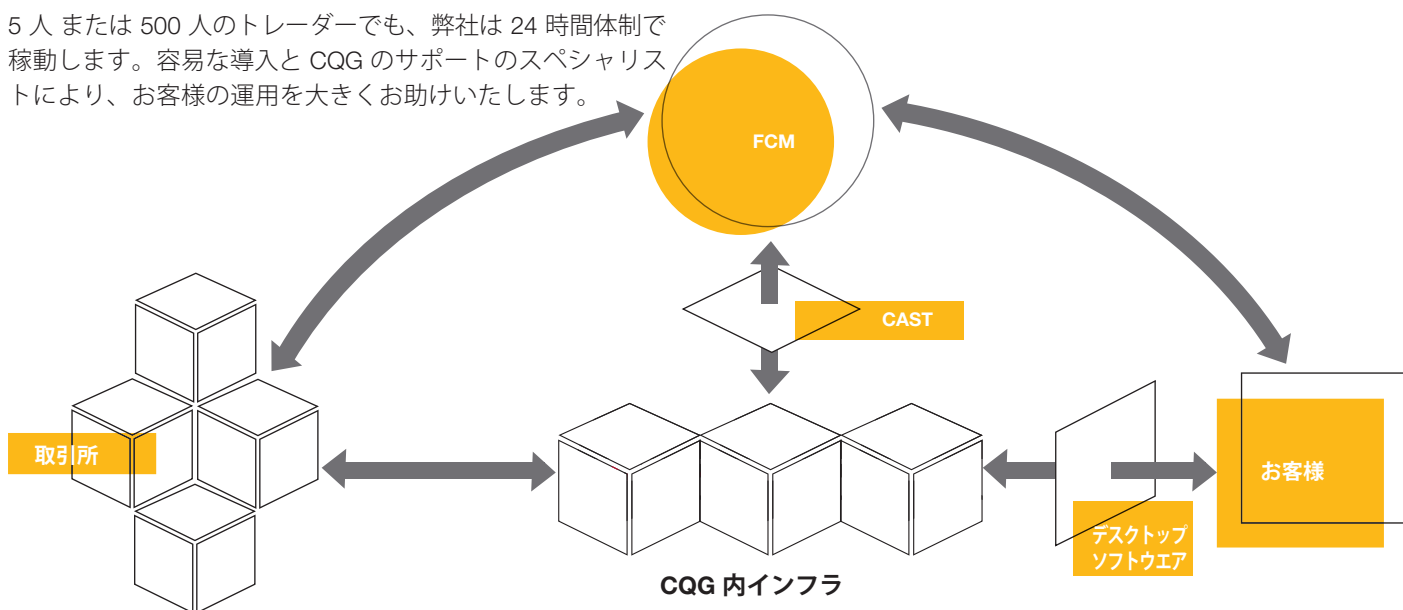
5 人 または 500 人のトレーダーでも、弊社は 24 時間体制で稼動します。容易な導入と CQG のサポートのスペシャリストにより、お客様の運用を大きくお助けいたします。

FCM

CAST

取引所

CQG 内インフラ

デスクトップ
ソフトウエア

お客様